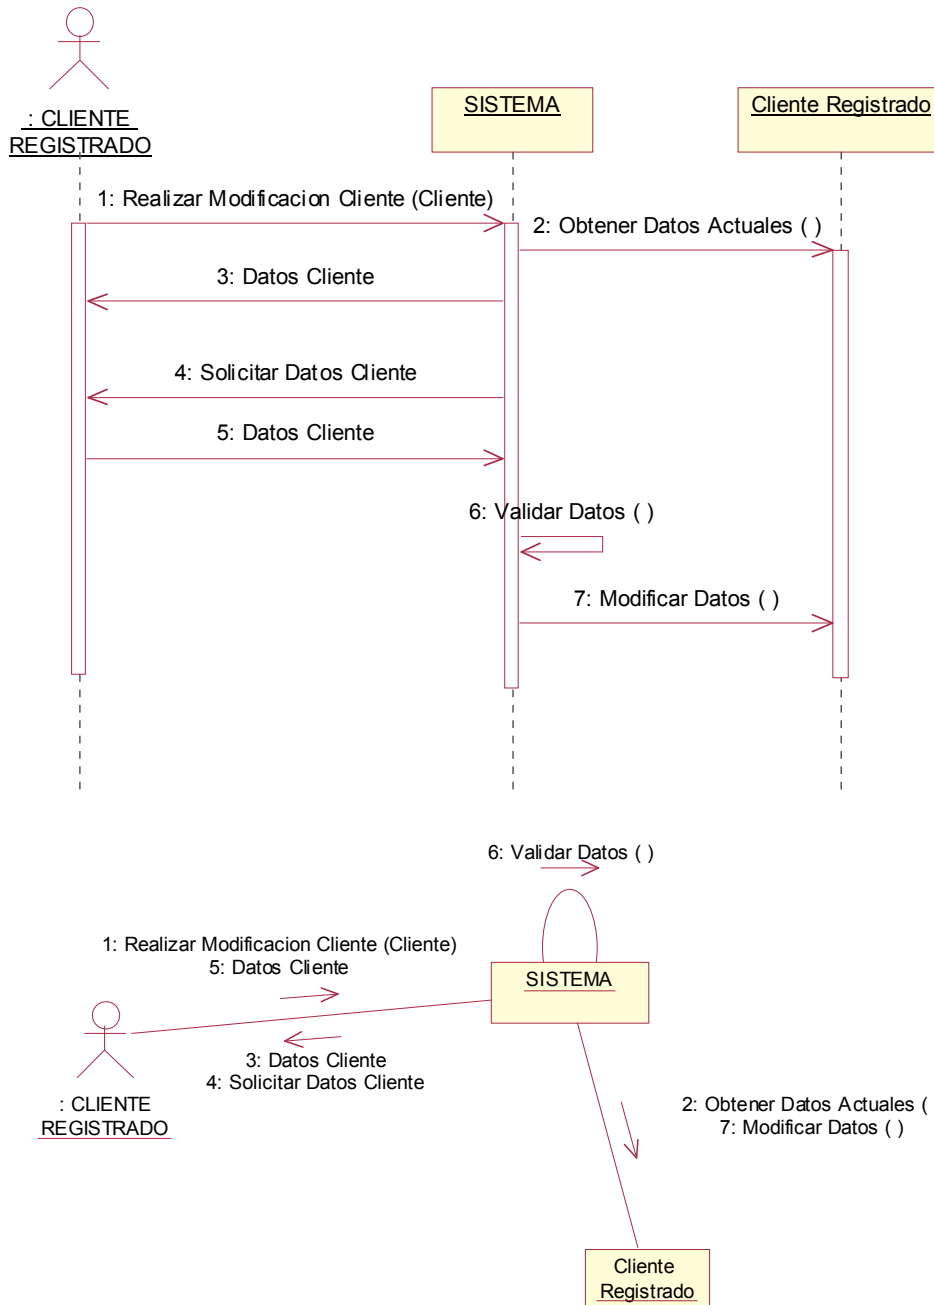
: CLIENTE REGISTRADO

SISTEMA

Cliente Registrado

1: Realizar Modificacion Cliente (Cliente)

2: Obtener Datos Actuales ( )

3: Datos Cliente

4: Solicitar Datos Cliente

5: Datos Cliente

6: Validar Datos ( )

7: Modificar Datos ( )

6: Validar Datos ( )

1: Realizar Modificacion Cliente (Cliente)
5: Datos Cliente

SISTEMA

3: Datos Cliente
4: Solicitar Datos Cliente

: CLIENTE
REGISTRADO

2: Obtener Datos Actuales (
7: Modificar Datos ( )

Cliente
Registrado